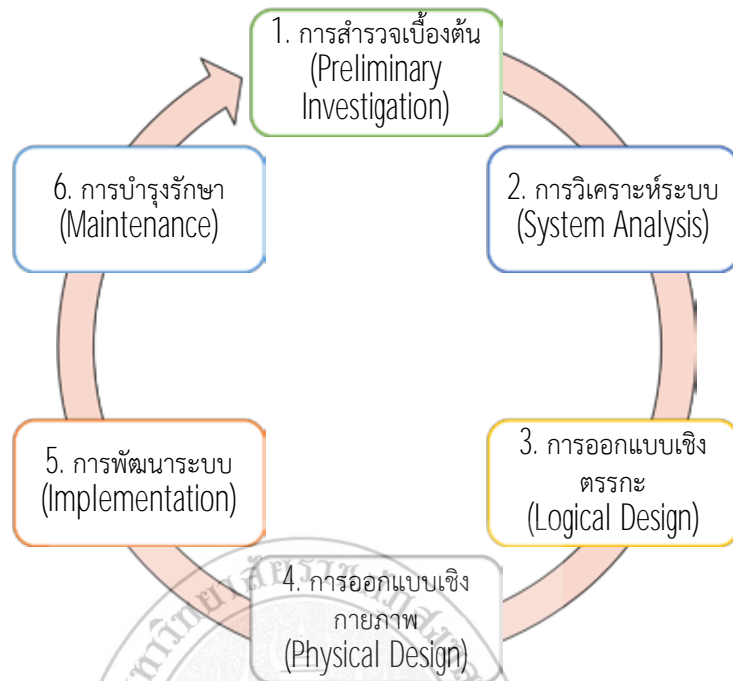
1. การสำรวจเบื้องต้น (Preliminary Investigation)

2. การวิเคราะห์ระบบ (System Analysis)

3. การออกแบบเชิงตรรกะ (Logical Design)

4. การออกแบบเชิงกายภาพ (Physical Design)

5. การพัฒนาระบบ (Implementation)

6. การบำรุงรักษา (Maintenance)